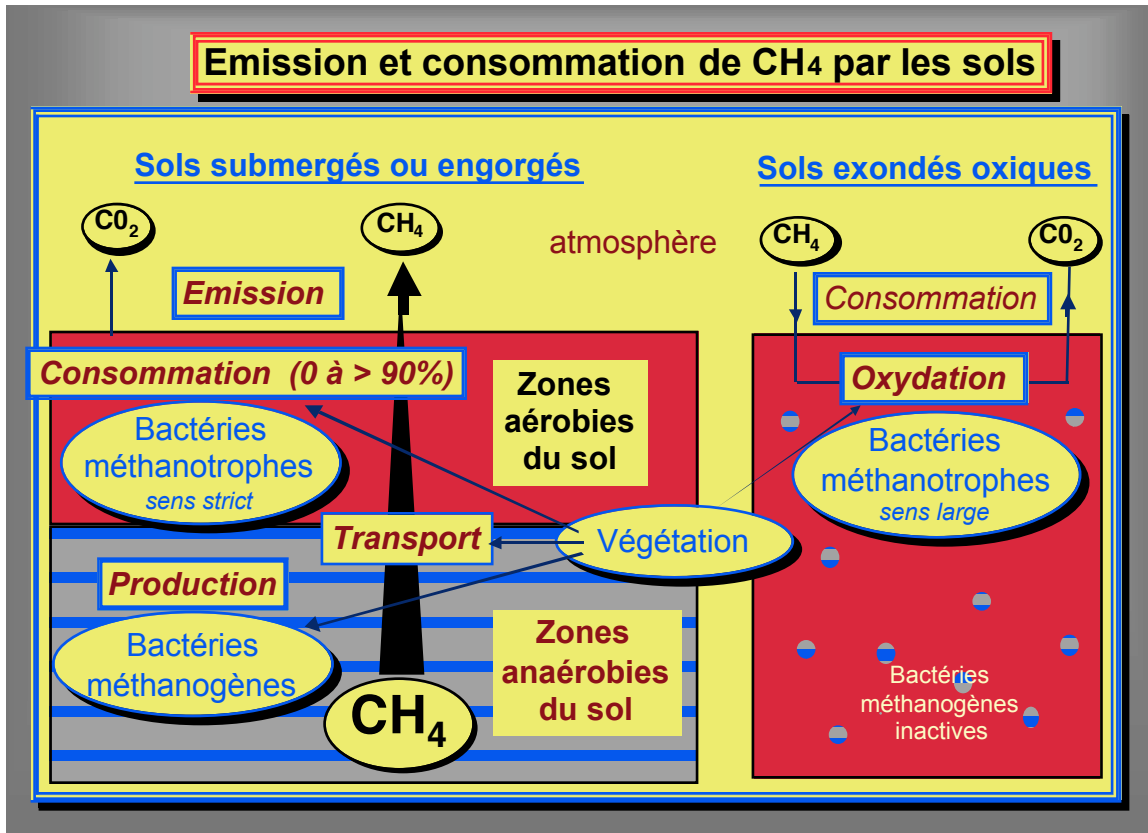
Emission et consommation de $CH_4$ par les sols

Sols submergés ou engorgés

Sols exondés oxiques

$C0_2$

$CH_4$

atmosphère

$CH_4$

$C0_2$

Emission

Consommation

Consommation (0 à > 90%)

Zones aérobies du sol

Oxydation

Bactéries méthanotrophes sens strict

Bactéries méthanotrophes sens large

Transport

Végétation

Production

Bactéries méthanogènes

Zones anaérobies du sol

$CH_4$

Bactéries méthanogènes inactives